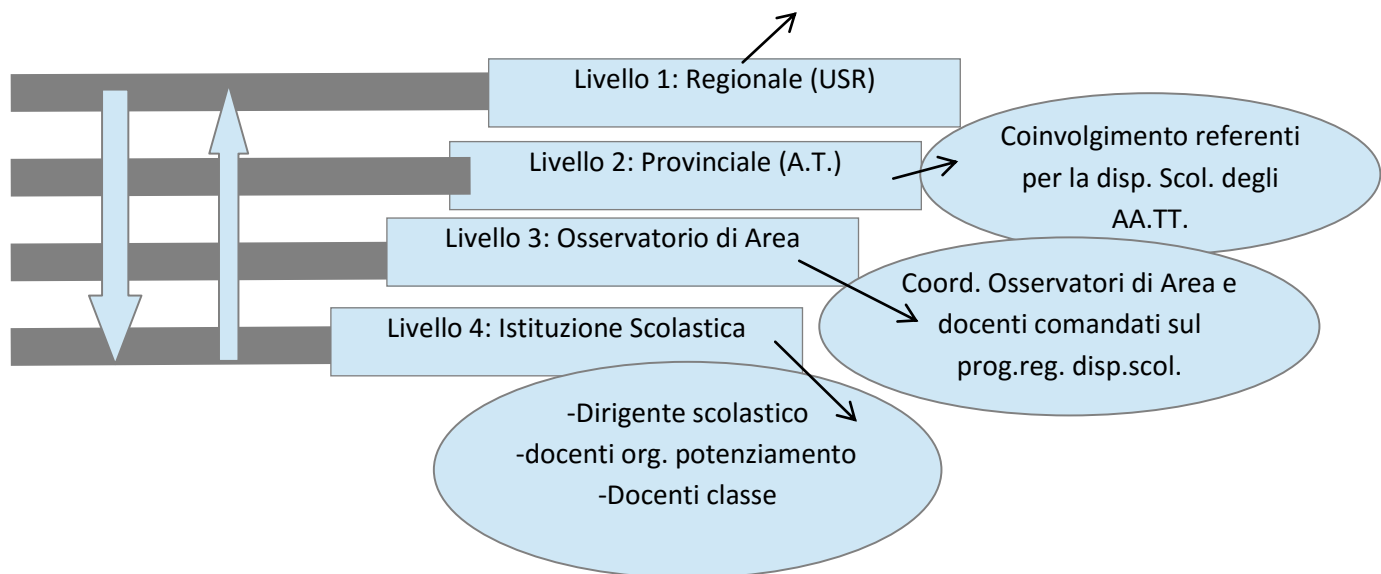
Livello 1: Regionale (USR)

Livello 2: Provinciale (A.T.)

Coinvolgimento referenti per la disp. Scol. degli AA.TT.

Livello 3: Osservatorio di Area

Coord. Osservatori di Area e docenti comandati sul prog.reg. disp.scol.

Livello 4: Istituzione Scolastica

-Dirigente scolastico
-docenti org. potenziamento
-Docenti classe